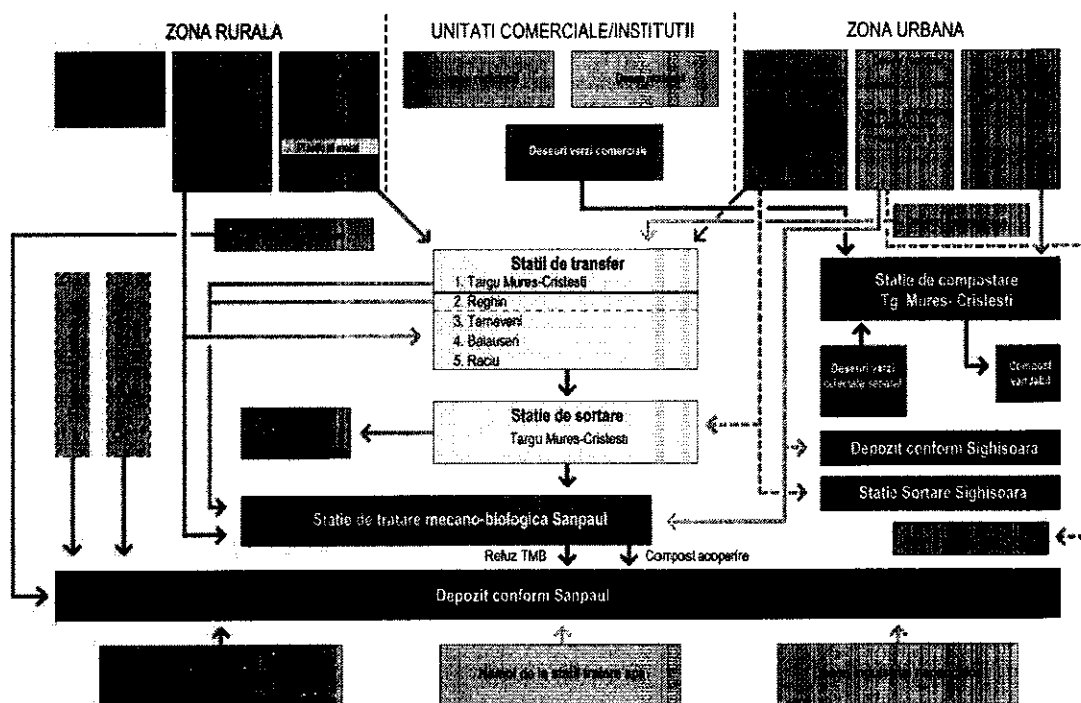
ZONA RURALA

UNITATI COMERCIALE/INSTITUTII

ZONA URBANA

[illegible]

Deseuri verzi comerciale

Statii de transfer
1. Targu Mures-Cristesti
2. Reghin
3. Tarnaveni
4. Balausen
5. Raciu

Statie de compostare
Tg. Mures- Cristesti

Deseuri verzi colectate separat

Compost vandabil

Statie de sortare
Targu Mures-Cristesti

Depozit conform Sighisoara

Statie Sortare Sighisoara

Statie de tratare mecano-biologica Sanpaul

Refuz TMB

Compost acoperire

Depozit conform Sanpaul

Namol de la statii tratare apa

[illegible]